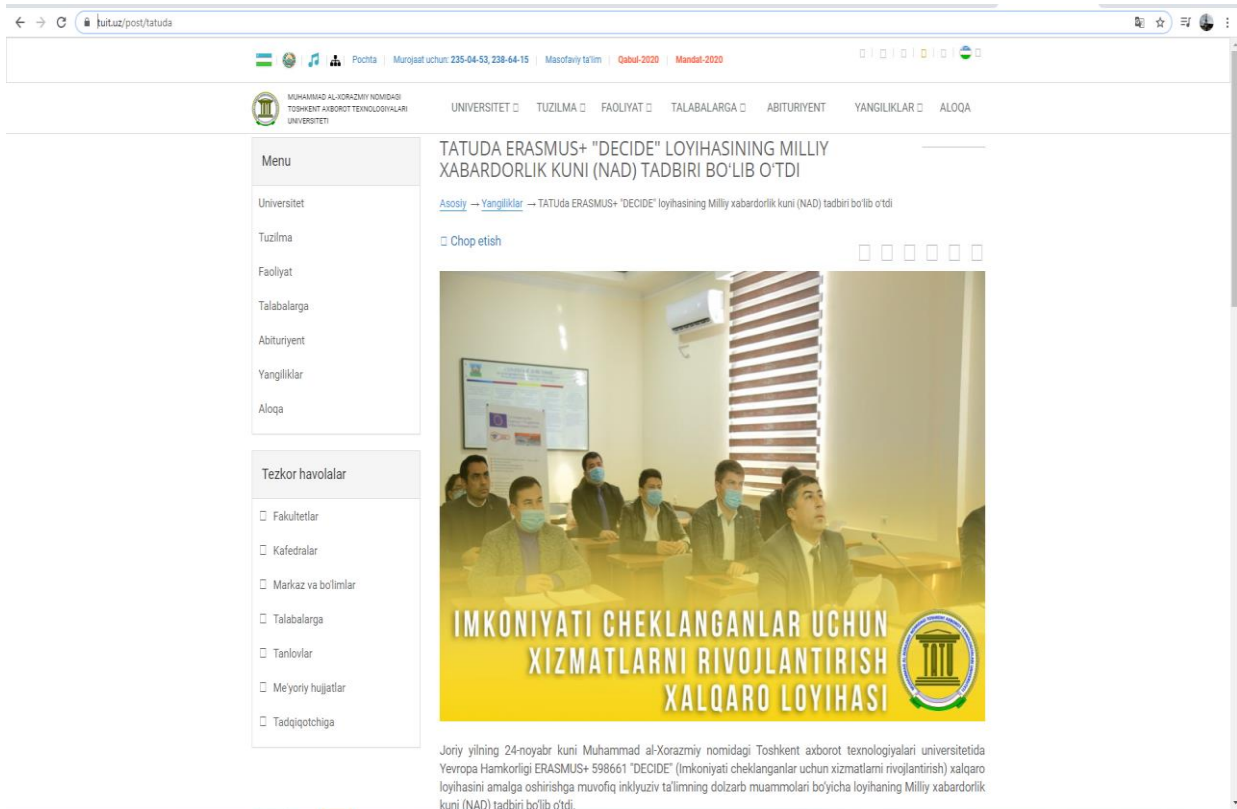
tuit.uz/post/tatuda

Pochta | Murojaat uchun: 235-04-53, 238-64-15 | Masofaviy ta'lim | Qabul-2020 | Mandat-2020

MUHAMMAD AL-XORAZMIY NOMIDAGI TOSHKENT AXBOROT TEXNOLOGIYALARI UNIVERSITETI

UNIVERSITET TUZILMA FAOLIYAT TALABALARGA ABITURIYENT YANGILIKLAR ALOQA

Menu

Universitet

Tuzilma

Faoliyat

Talabalarga

Abituriyent

Yangiliklar

Aloqa

Tezkor havolalar

Fakultetlar

Kafedralar

Markaz va bo'limlar

Talabalarga

Tanlovlar

Me'yoriy hujjatlar

Tadqiqotchiga

TATUDA ERASMUS+ "DECIDE" LOYIHASINING MILLIY XABARDORLIK KUNI (NAD) TADBIRI BO'LIB O'TDI

Asosiy → Yangiliklar → TATUda ERASMUS+ "DECIDE" loyihasining Milliy xabardorlik kuni (NAD) tadbiri bo'lib o'tdi

Chop etish

IMKONIYATI CHEKLANGANLAR UCHUN XIZMATLARNI RIVOJLANTIRISH XALQARO LOYIHASI

Joriy yilning 24-noyabr kuni Muhammad al-Xorazmiy nomidagi Toshkent axborot texnologiyalari universitetida Yevropa Hamkorligi ERASMUS+ 598661 "DECIDE" (Imkoniyati cheklanganlar uchun xizmatlarni rivojlantirish) xalqaro loyihasini amalga oshirishga muvofiq inklyuziv ta'limning dolzarb muammolari bo'yicha loyihaning Milliy xabardorlik kuni (NAD) tadbiri bo'lib o'tdi.